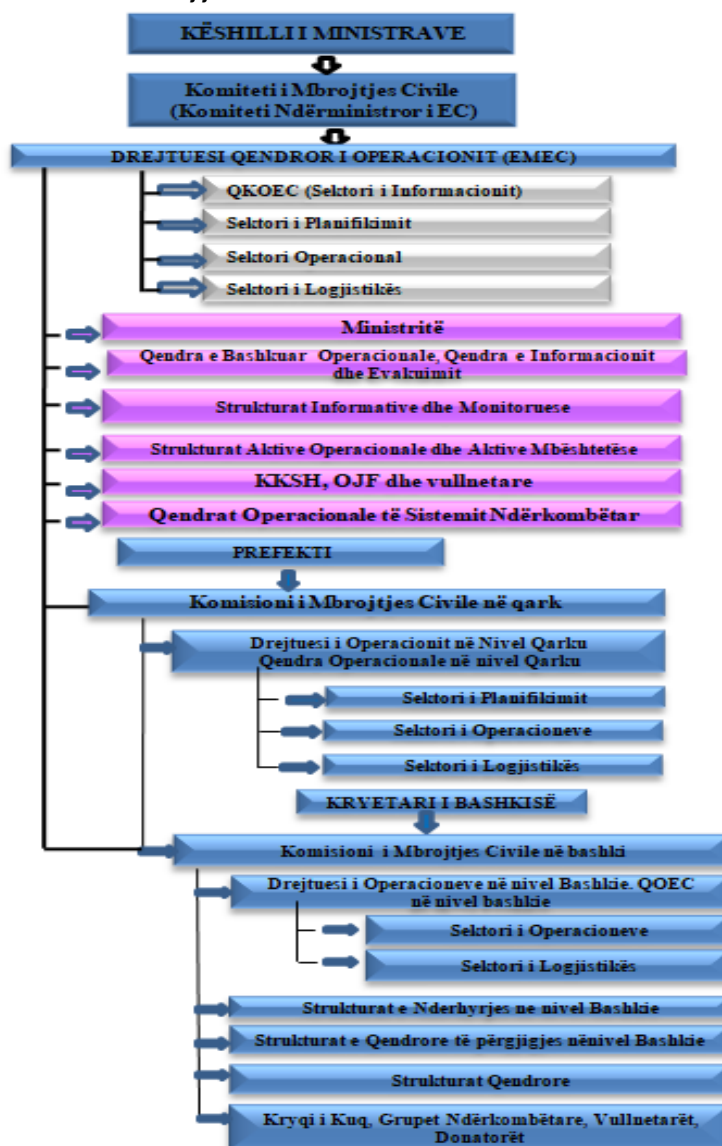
KËSHILLI I MINISTRAVE

Komiteti i Mbrojtjes Civile (Komiteti Ndërministror i EC)

DREJTUESI QENDROR I OPERACIONIT (EMEC)

QKOEC (Sektori i Informacionit)

Sektori i Planifikimit

Sektori Operacional

Sektori i Logjistikës

Ministritë

Qendra e Bashkuar Operacionale, Qendra e Informacionit dhe Evakuimit

Strukturat Informative dhe Monitoruese

Strukturat Aktive Operacionale dhe Aktive Mbështetëse

KKSH, OJF dhe vullnetare

Qendrat Operacionale të Sistemit Ndërkombëtar

PREFEKTI

Komisioni i Mbrojtjes Civile në qark

Drejtuesi i Operacionit në Nivel Qarku Qendra Operacionale në nivel Qarku

Sektori i Planifikimit

Sektori i Operacioneve

Sektori i Logjistikës

KRYETARI I BASHKISË

Komisioni i Mbrojtjes Civile në bashki

Drejtuesi i Operacioneve në nivel Bashkie. QOEC në nivel bashkie

Sektori i Operacioneve

Sektori i Logjistikës

Strukturat e Nderhyrjes ne nivel Bashkie

Strukturat e Qendrore të përgjigjes nënivel Bashkie

Strukturat Qendrore

Kryqi i Kuq, Grupet Ndërkombëtare, Vullnetarët, Donatorët